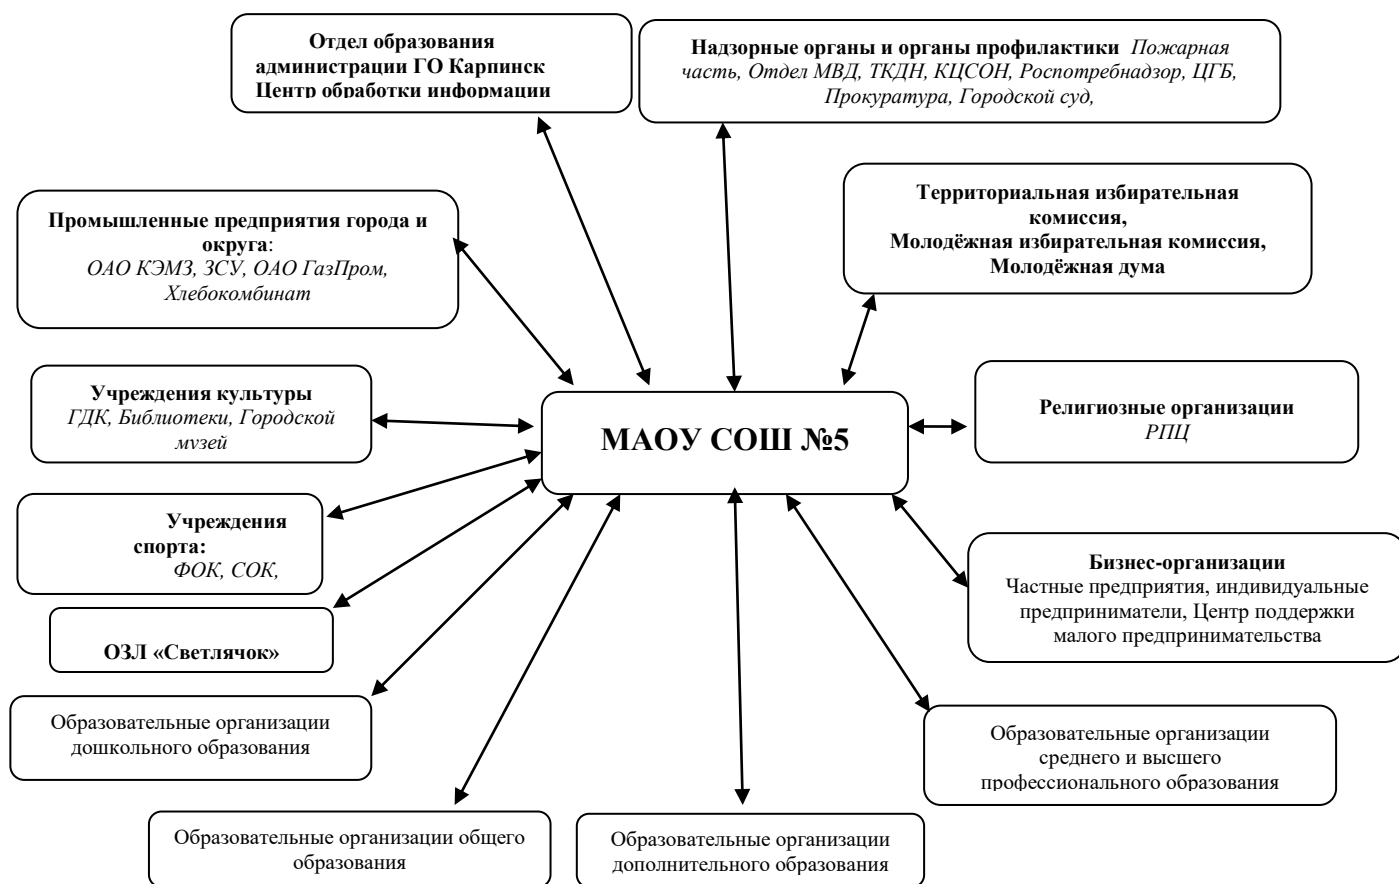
Отдел образования администрации ГО Карпинск Центр обработки информации

Надзорные органы и органы профилактики *Пожарная часть, Отдел МВД, ТКДН, КЦСОН, Роспотребнадзор, ЦГБ, Прокуратура, Городской суд,*

Территориальная избирательная комиссия, Молодёжная избирательная комиссия, Молодёжная дума

Промышленные предприятия города и округа: *ОАО КЭМЗ, ЗСУ, ОАО ГазПром, Хлебокомбинат*

Учреждения культуры *ГДК, Библиотеки, Городской музей*

МАОУ СОШ №5

Религиозные организации *РПЦ*

Учреждения спорта: *ФОК, СОК,*

Бизнес-организации Частные предприятия, индивидуальные предприниматели, Центр поддержки малого предпринимательства

ОЗЛ «Светлячок»

Образовательные организации дошкольного образования

Образовательные организации среднего и высшего профессионального образования

Образовательные организации общего образования

Образовательные организации дополнительного образования